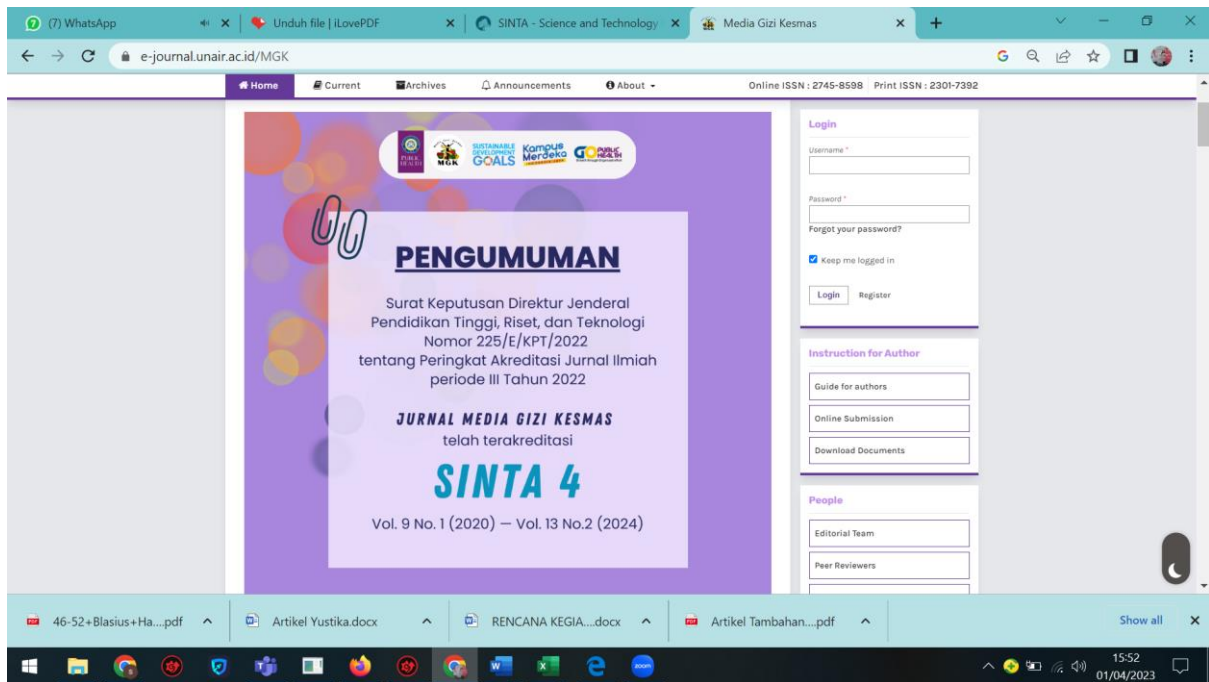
(7) WhatsApp | Unduh file | iLovePDF | SINTA - Science and Technology | Media Gizi Kesmas

e-journal.unair.ac.id/MGK

Home | Current | Archives | Announcements | About

Online ISSN : 2745-8598 | Print ISSN : 2301-7392

PUBLIC HEALTH MGK SUSTAINABLE DEVELOPMENT GOALS Kampus Merdeka GO PUBLIC HEALTH

PENGUMUMAN

Surat Keputusan Direktur Jenderal Pendidikan Tinggi, Riset, dan Teknologi Nomor 225/E/KPT/2022 tentang Peringkat Akreditasi Jurnal Ilmiah periode III Tahun 2022

JURNAL MEDIA GIZI KESMAS telah terakreditasi

SINTA 4

Vol. 9 No. 1 (2020) — Vol. 13 No.2 (2024)

Login

Username *

Password *

Forgot your password?

Keep me logged in

Login Register

Instruction for Author

Guide for authors

Online Submission

Download Documents

People

Editorial Team

Peer Reviewers

46-52+Blasius+Ha....pdf | Artikel Yustika.docx | RENCANA KEGIA....docx | Artikel Tambahan....pdf | Show all

15:52
01/04/2023